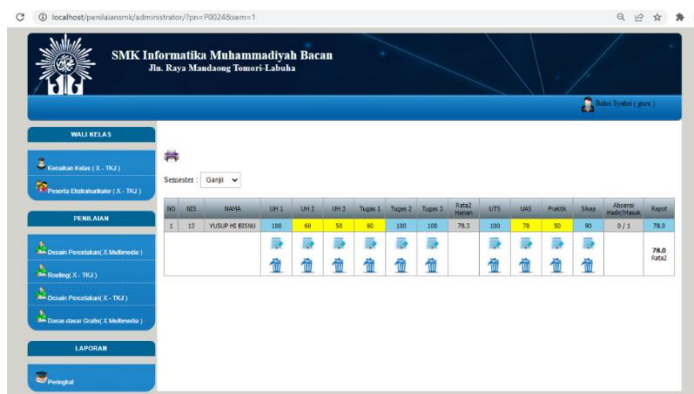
localhost/penilaiansmk/administrator/?pn=P0024&sem=1

SMK Informatika Muhammadiyah Bacan
Jln. Raya Mandaong Tomori-Labuha

Baho Syahri ( guru )

WALI KELAS

Kenaikan Kelas ( X - TKJ )

Peserta Ekstrakurikuler ( X - TKJ )

PENILAIAN

Desain Percetakan( X Multimedia )

Routing( X - TKJ )

Desain Percetakan( X - TKJ )

Dasar-dasar Grafis( X Multimedia )

LAPORAN

Peringkat

Semester : Ganjil

| NO | NIS | NAMA | UH 1 | UH 2 | UH 3 | Tugas 1 | Tugas 2 | Tugas 3 | Rata2 Harian | UTS | UAS | Praktik | Sikap | Absensi Hadir/Masuk | Rapot |
|---|---|---|---|---|---|---|---|---|---|---|---|---|---|---|---|
| 1 | 13 | YUSUP HI BISNU | 100 | 60 | 50 | 60 | 100 | 100 | 78.3 | 100 | 70 | 50 | 90 | 0 / 1 | 78.0 |
| | | | | | | | | | | | | | | | 78.0 Rata2 |